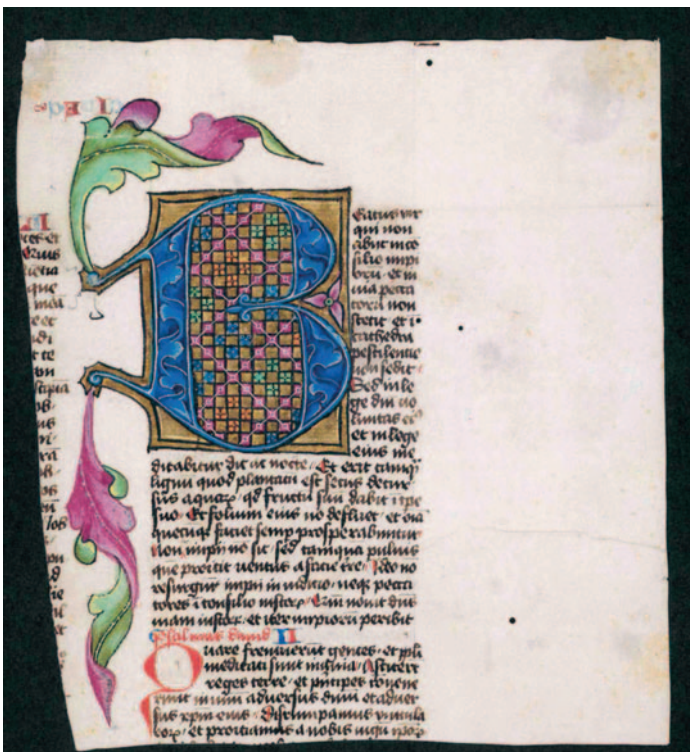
B
eatus vir qui non abiit in consilio impiorum et in via peccatorum non stetit et in cathedra pestilentie non sedit. Sed in lege domini voluntas eius et in lege eius meditabitur die ac nocte. Et erit tamquam lignum quod plantatum est secus decursus aquarum quod fructum suum dabit in tempore suo. Et folium eius non defluet et omnia quecumque faciet semper prosperabuntur. Non impii non sic sed tamquam pulvis que proicit ventus a facie terre. Ideo non resurgunt impii in iudicio neque peccatores in consilio iustorum. Quoniam novit dominus viam iustorum et iter impiorum peribit

Psalmus David II
Quare fremuerunt gentes et populi meditati sunt inania. Astiterunt reges terre et principes convenerunt in unum adversus dominum et adversus christum eius. Dirumpamus vincula eorum et proiciamus a nobis iugum ipsorum

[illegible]